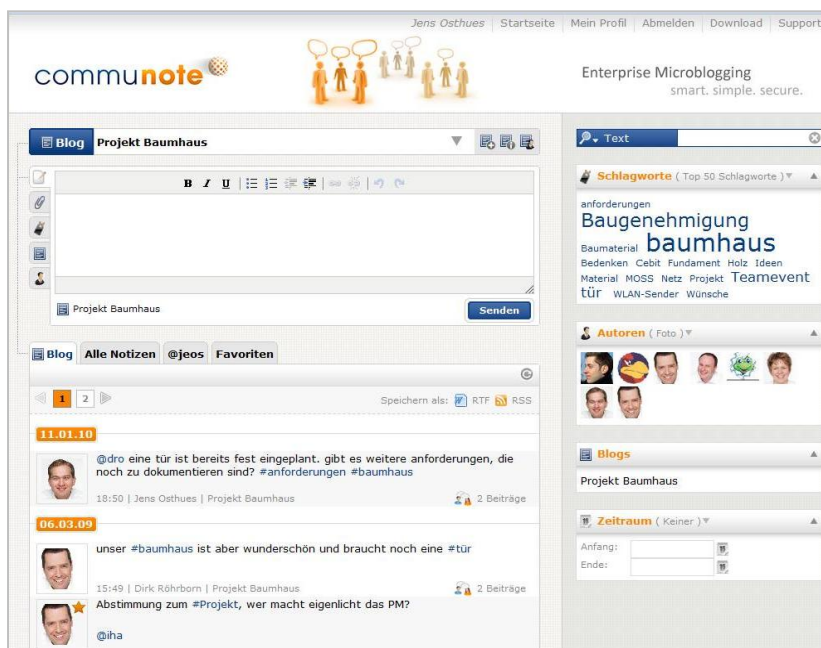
Jens Osthues | Startseite | Mein Profil | Abmelden | Download | Support

communote

Enterprise Microblogging
smart. simple. secure.

Blog Projekt Baumhaus

B I U

Projekt Baumhaus

Senden

Blog Alle Notizen @jeos Favoriten

1 2

Speichern als: RTF RSS

11.01.10

@dro eine tür ist bereits fest eingeplant. gibt es weitere anforderungen, die noch zu dokumentieren sind? #anforderungen #baumhaus

18:50 | Jens Osthues | Projekt Baumhaus

2 Beiträge

06.03.09

unser #baumhaus ist aber wunderschön und braucht noch eine #tür

15:49 | Dirk Röhrborn | Projekt Baumhaus

2 Beiträge

Abstimmung zum #Projekt, wer macht eigenlicht das PM?

@iha

Text

Schlagworte ( Top 50 Schlagworte )

anforderungen
Baugenehmigung
Baumaterial baumhaus
Bedenken Cebit Fundament Holz Ideen
Material MOSS Netz Projekt Teamevent
tür WLAN-Sender Wünsche

Autoren ( Foto )

Blogs

Projekt Baumhaus

Zeitraum ( Keiner )

Anfang:
Ende: